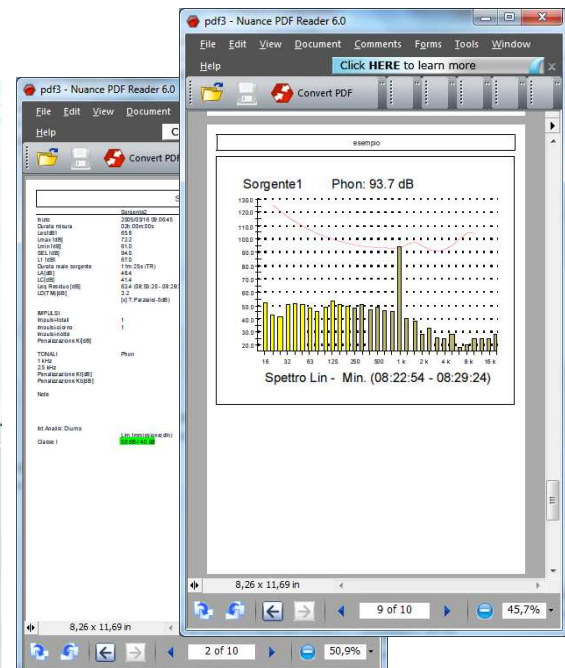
pdf3 - Nuance PDF Reader 6.0

File Edit View Document Comments Forms Tools Window

Help

Click HERE to learn more

Convert PDF

esempio

Sorgente1 Phon: 93.7 dB

130.0
120.0
110.0
100.0
90.0
80.0
70.0
60.0
50.0
40.0
30.0
20.0

16 32 63 125 250 500 1 k 2 k 4 k 8 k 16 k

Spettro Lin - Min. (08:22:54 - 08:29:24)

8,26 x 11,69 in

9 of 10

45,7%

pdf3 - Nuance PDF Reader 6.0

File Edit View Document

Help

Convert PDF

Sorgente2
Inizio 2005/03/16 08:06:45
Durata misura 03h 03m 00s
Leq[dB] 83.6
Lmax [dB] 72.2
Lmin [dB] 61.0
SEL[dB] 94.0
L1 [dB] 67.0
Durata reale sorgente 11m 25s (TR)
LA[dB] 48.4
LC[dB] 41.4
Leq Residuo [dB] 62.4 (08:55:28 - 08:29)
LD(TM)[dB] 3.2
[x] T.Parziale(-5dB)

IMPULSI
Impulsi-totali 1
Impulsi-giorno 1
Impulsi-notte
Penalizzazione KI[dB]

TONALI Phon
1 kHz
2.5 kHz
Penalizzazione Kt[dB]
Penalizzazione Kb[dB]

Note

Int.Analisi: Diurno
Lim.Immissione(dB)
Classe I 50 dB / 40 dB

8,26 x 11,69 in

2 of 10

50,9%